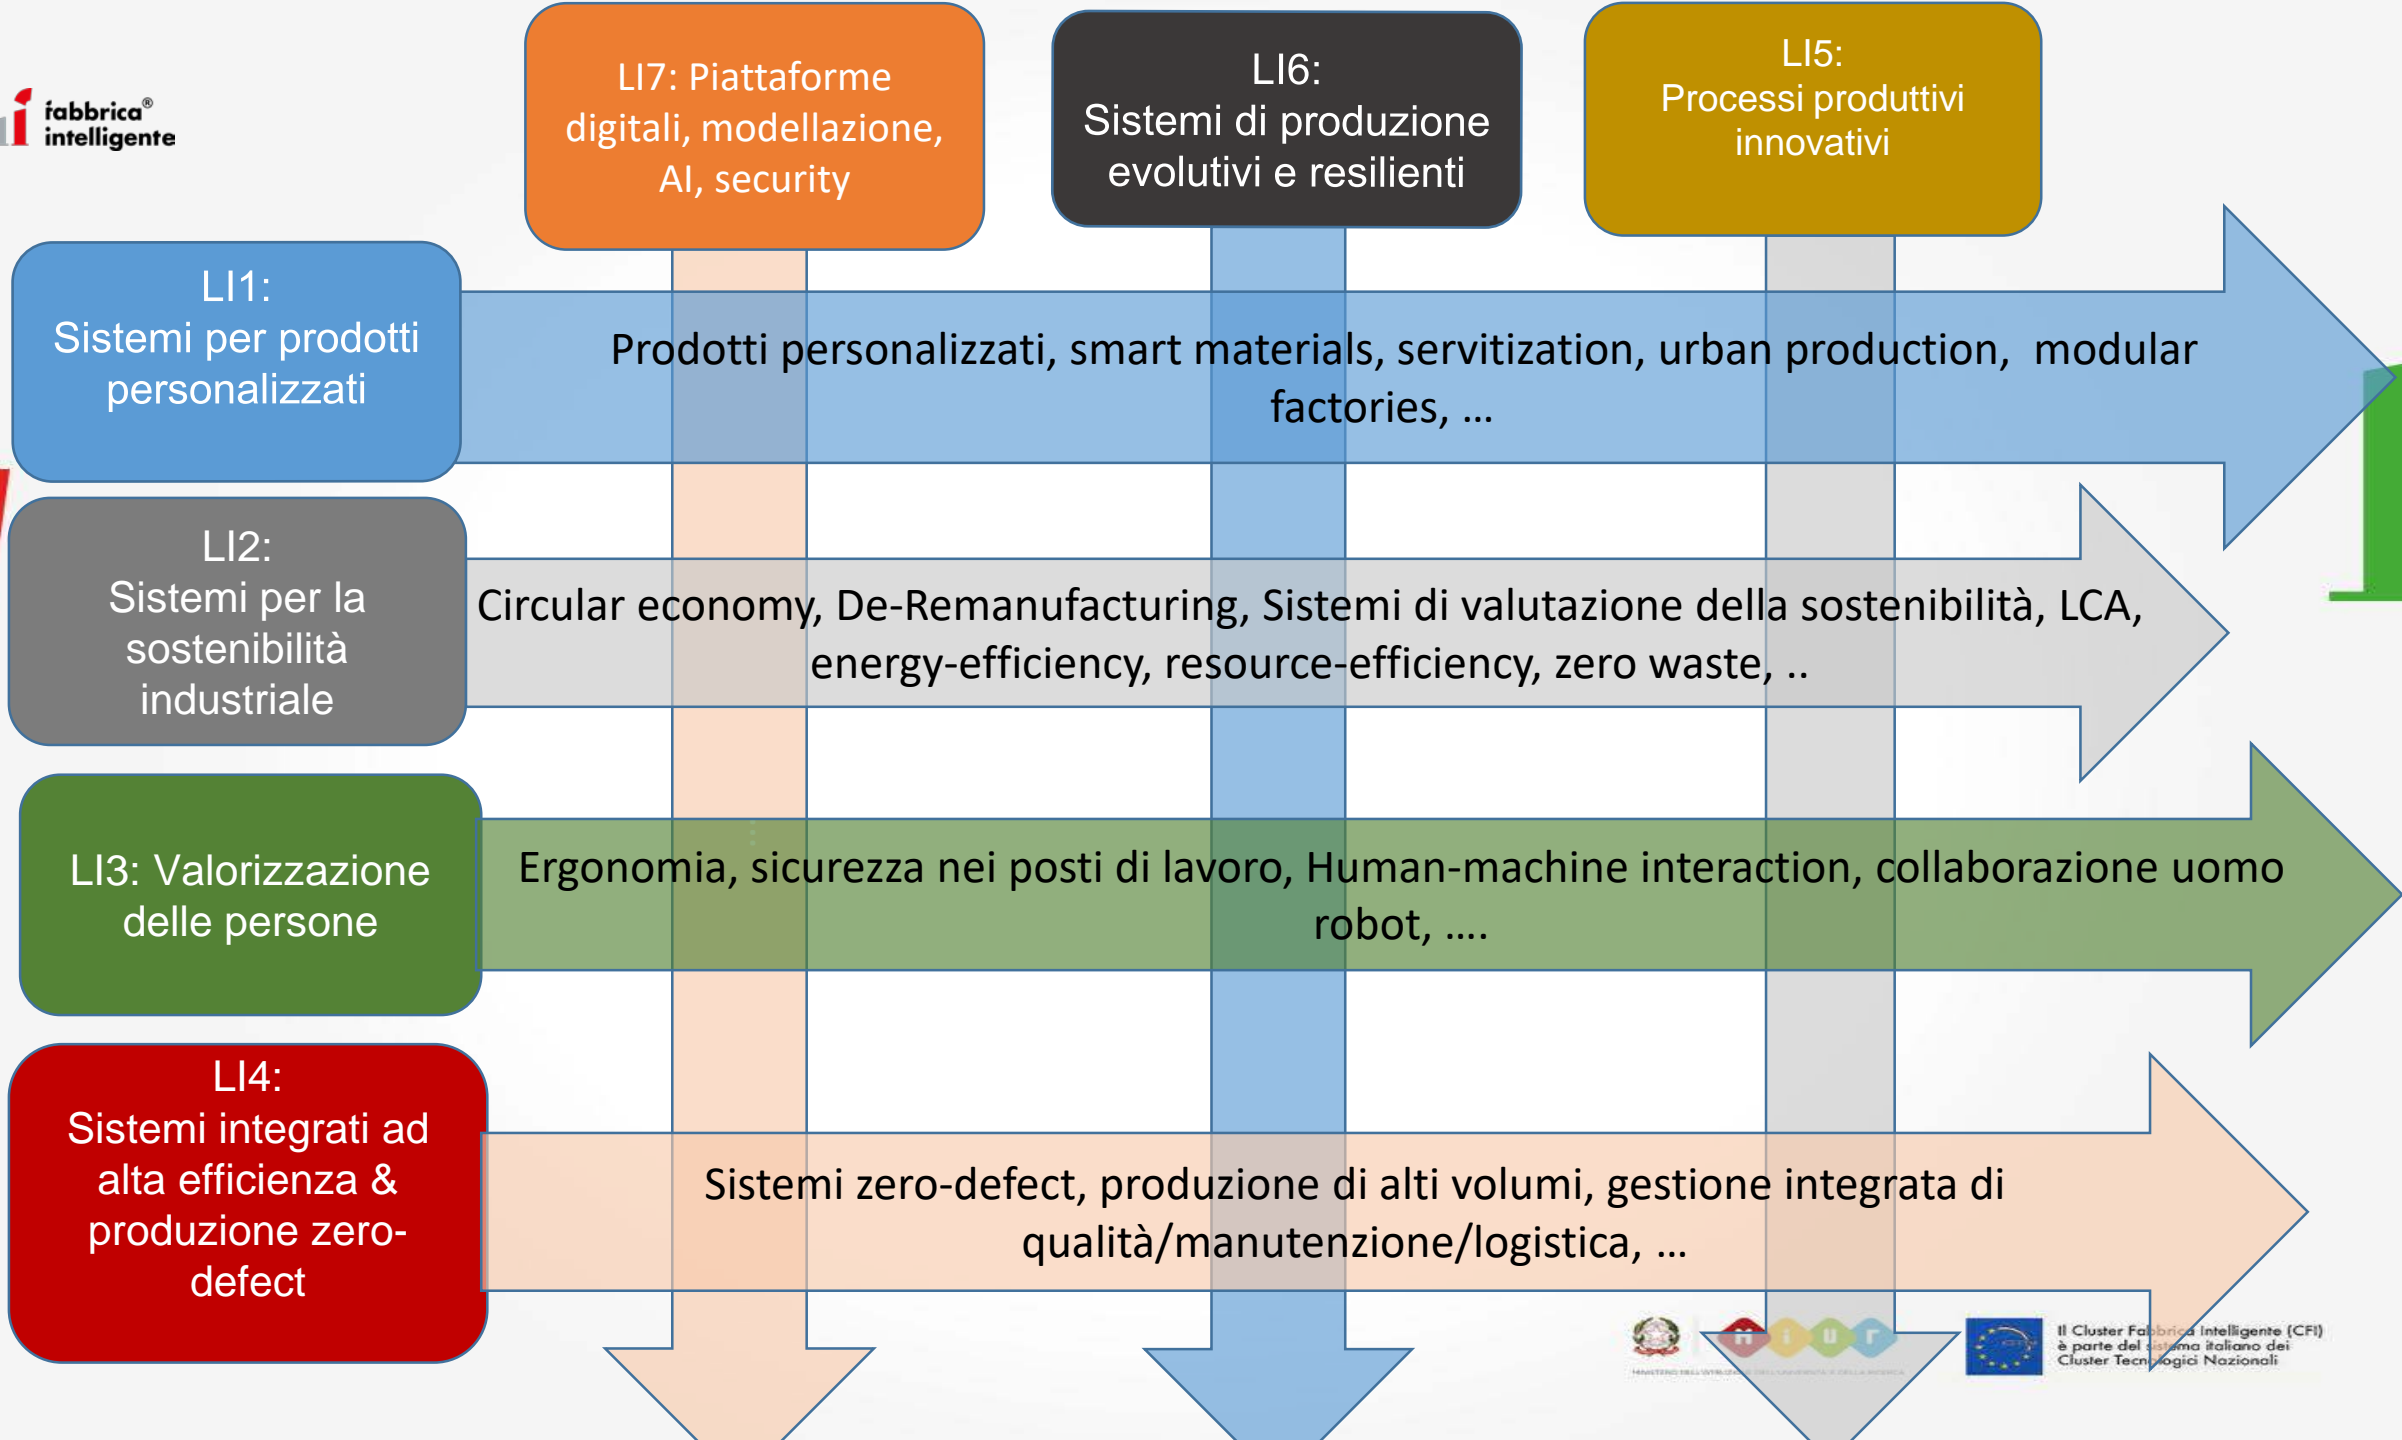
fabbrica® intelligente

LI7: Piattaforme digitali, modellazione, AI, security

LI6: Sistemi di produzione evolutivi e resilienti

LI5: Processi produttivi innovativi

LI1: Sistemi per prodotti personalizzati

Prodotti personalizzati, smart materials, servitization, urban production, modular factories, …

LI2: Sistemi per la sostenibilità industriale

Circular economy, De-Remanufacturing, Sistemi di valutazione della sostenibilità, LCA, energy-efficiency, resource-efficiency, zero waste, ..

LI3: Valorizzazione delle persone

Ergonomia, sicurezza nei posti di lavoro, Human-machine interaction, collaborazione uomo robot, ….

LI4: Sistemi integrati ad alta efficienza & produzione zero-defect

Sistemi zero-defect, produzione di alti volumi, gestione integrata di qualità/manutenzione/logistica, …

Il Cluster Fabbrica Intelligente (CFI) è parte del sistema italiano dei Cluster Tecnologici Nazionali